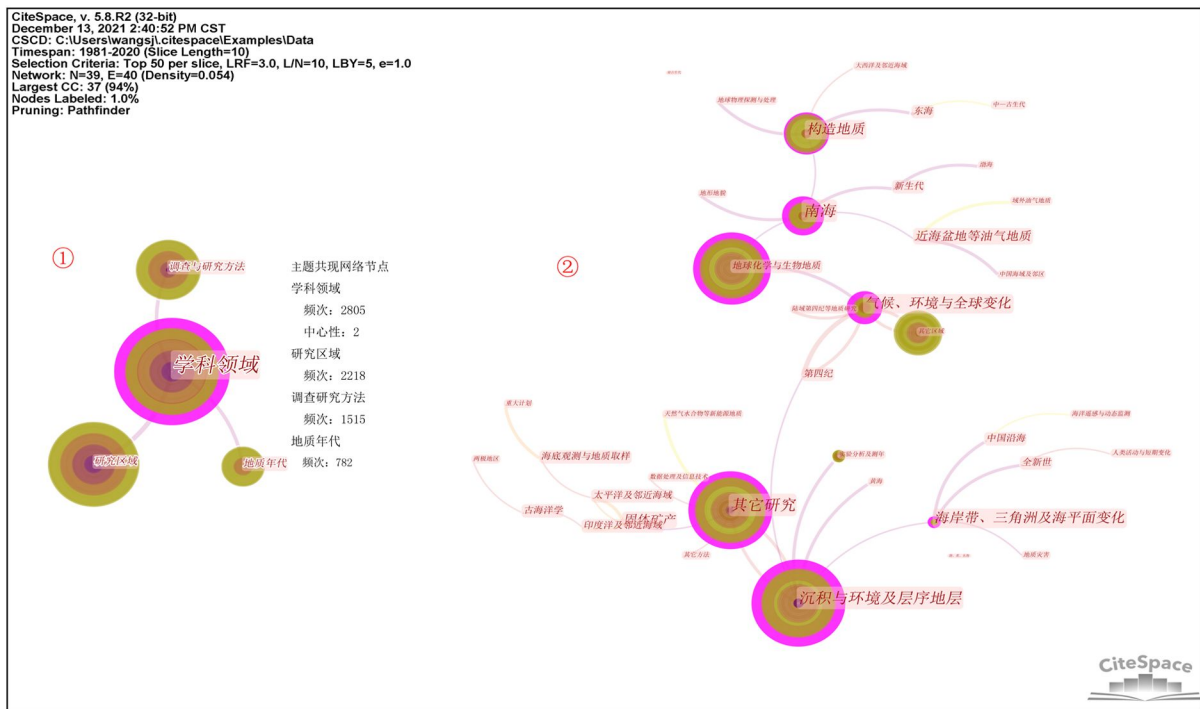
CiteSpace, v. 5.8.R2 (32-bit)
December 13, 2021 2:40:52 PM CST
CSCD: C:\Users\wangsj\.citespace\Examples\Data
Timespan: 1981-2020 (Slice Length=10)
Selection Criteria: Top 50 per slice, LRF=3.0, L/N=10, LBY=5, e=1.0
Network: N=39, E=40 (Density=0.054)
Largest CC: 37 (94%)
Nodes Labeled: 1.0%
Pruning: Pathfinder

①

调查与研究方法
学科领域
研究区域
地质年代

主题共现网络节点
学科领域
频次：2805
中心性：2
研究区域
频次：2218
调查研究方法
频次：1515
地质年代
频次：782

②

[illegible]
大西洋及邻近海域
地球物理探测与处理
构造地质
东海
中一古生代
渤海
新生代
地形地貌
南海
域外油气地质
近海盆地等油气地质
地球化学与生物地质
中国海域及邻区
陆域第四纪等地质地质
气候、环境与全球变化
其它区域
第四纪
重大计划
天然气水合物等新能源地质
海洋遥感与动态监测
中国沿海
两极地区
海底观测与地质取样
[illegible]
全新世
人类活动与短期变化
数据处理及信息技术
黄海
太平洋及邻近海域
古海洋学
固体矿产
其它研究
海岸带、三角洲及海平面变化
印度洋及邻近海域
其它方法
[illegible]
地质灾害
沉积与环境及层序地层

CiteSpace